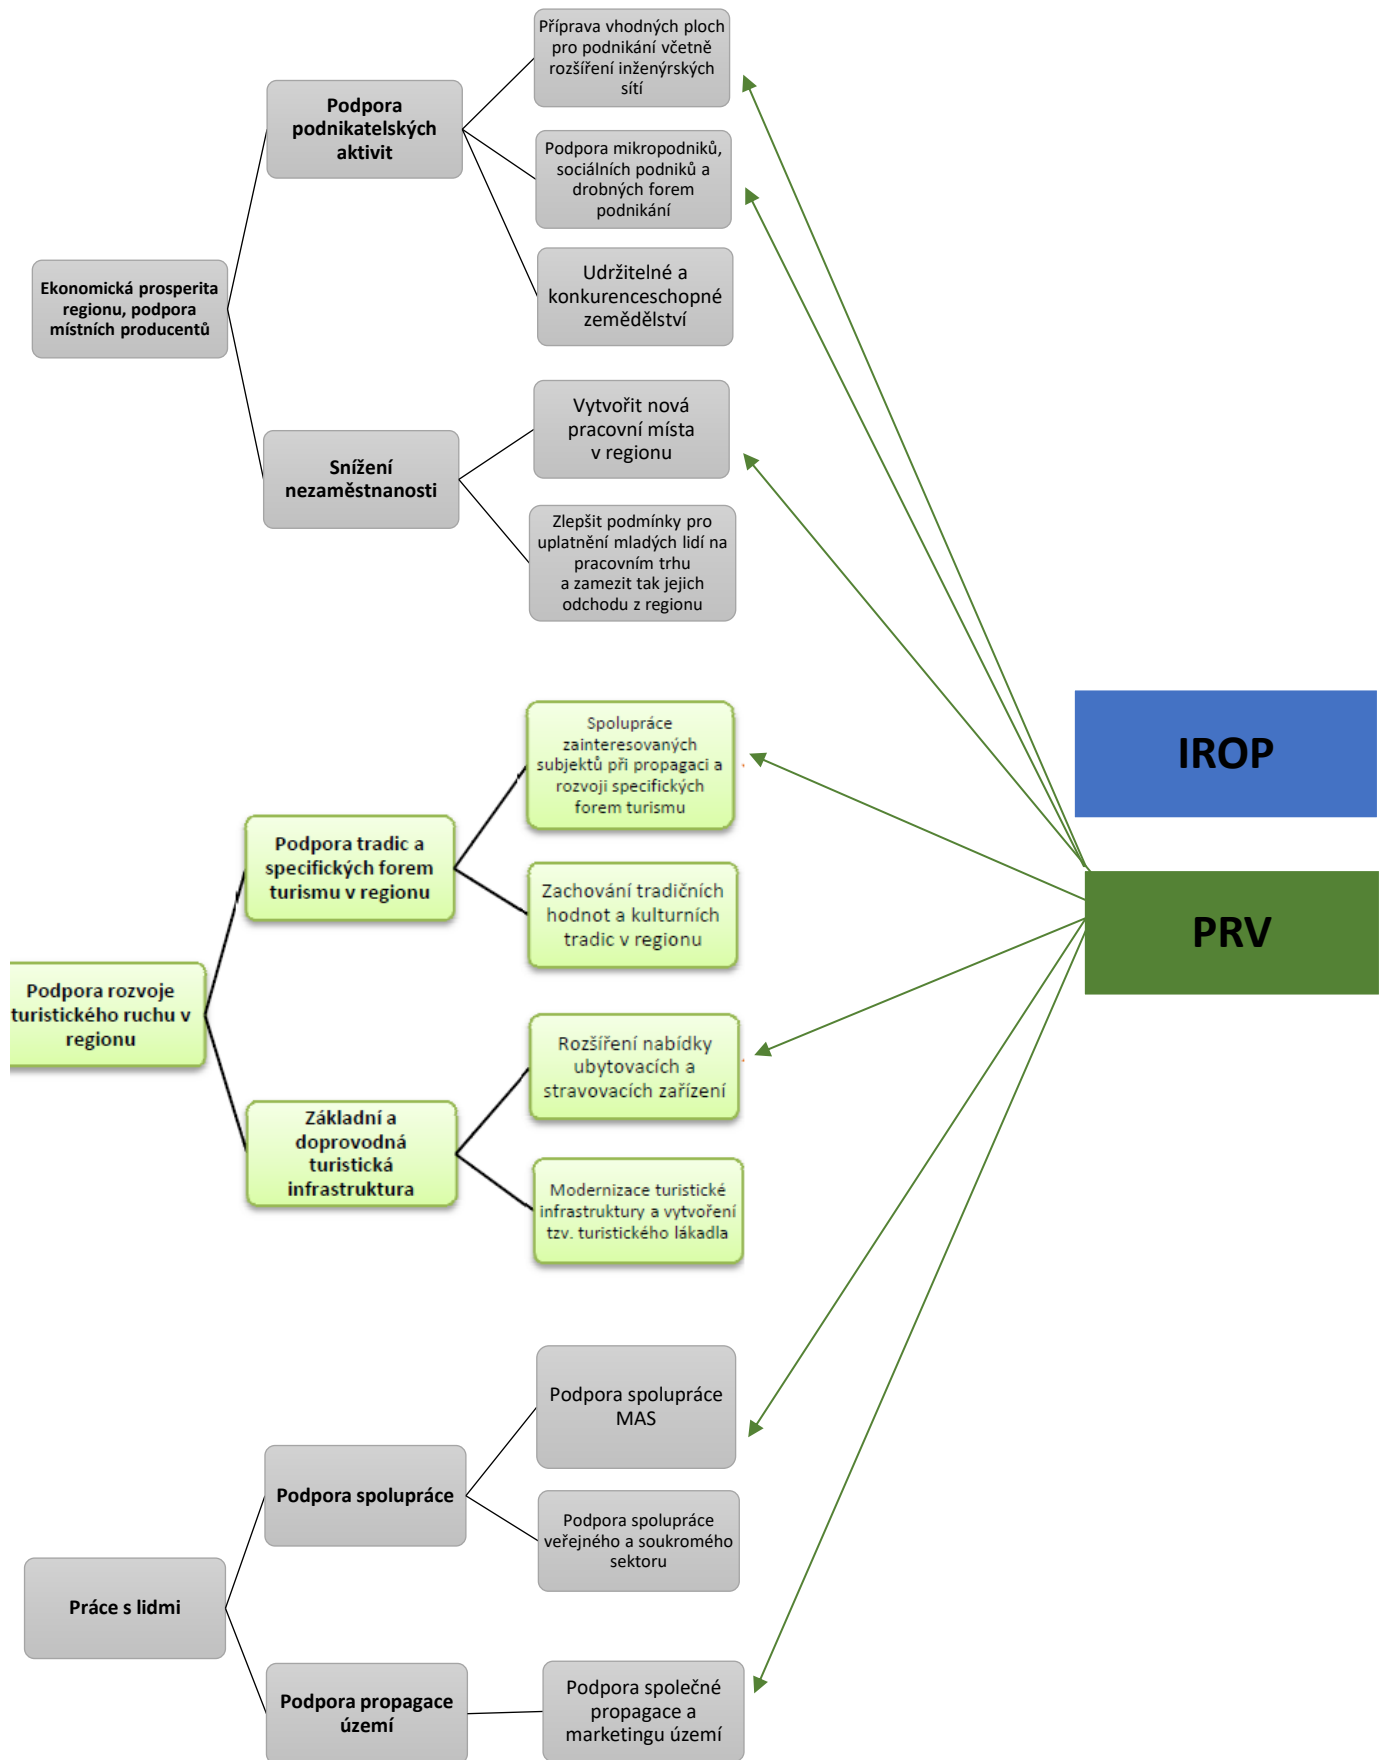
Ekonomická prosperita regionu, podpora místních producentů

Podpora podnikatelských aktivit

Příprava vhodných ploch pro podnikání včetně rozšíření inženýrských sítí

Podpora mikropodniků, sociálních podniků a drobných forem podnikání

Udržitelné a konkurenceschopné zemědělství

Snížení nezaměstnanosti

Vytvořit nová pracovní místa v regionu

Zlepšit podmínky pro uplatnění mladých lidí na pracovním trhu a zamezit tak jejich odchodu z regionu

Podpora rozvoje turistického ruchu v regionu

Podpora tradic a specifických forem turismu v regionu

Spolupráce zainteresovaných subjektů při propagaci a rozvoji specifických forem turismu

Zachování tradičních hodnot a kulturních tradic v regionu

Základní a doprovodná turistická infrastruktura

Rozšíření nabídky ubytovacích a stravovacích zařízení

Modernizace turistické infrastruktury a vytvoření tzv. turistického lákadla

Práce s lidmi

Podpora spolupráce

Podpora spolupráce MAS

Podpora spolupráce veřejného a soukromého sektoru

Podpora propagace území

Podpora společné propagace a marketingu území

IROP

PRV